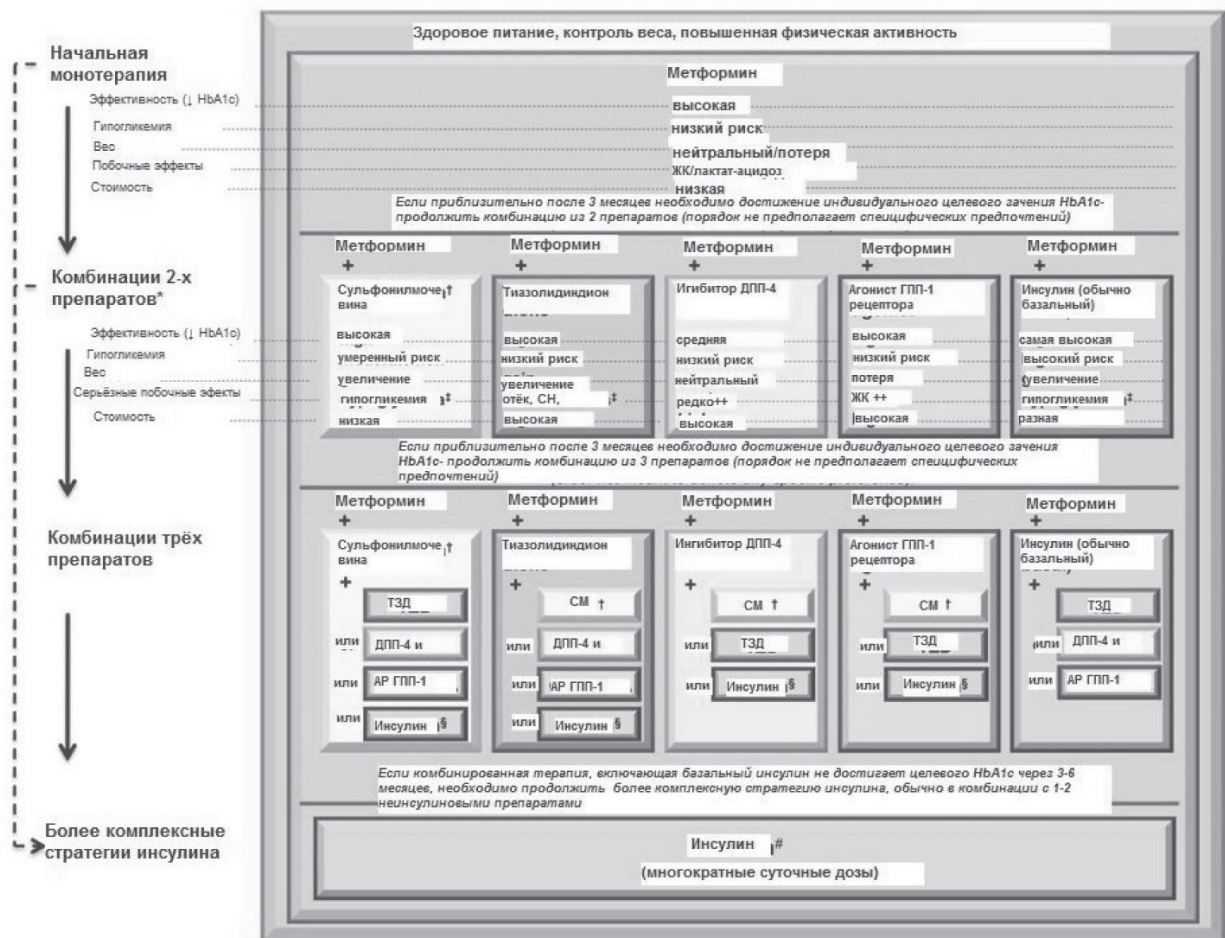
Здоровое питание, контроль веса, повышенная физическая активность

Начальная монотерапия

Метформин

Эффективность (↓ HbA1c) высокая
Гипогликемия низкий риск
Вес нейтральный/потеря
Побочные эффекты ЖК/лактат-ацидоз
Стоимость низкая

Если приблизительно после 3 месяцев необходимо достижение индивидуального целевого зачения HbA1c- продолжить комбинацию из 2 препаратов (порядок не предполагает специфических предпочтений)

Комбинации 2-х препаратов*

Эффективность (↓ HbA1c)
Гипогликемия
Вес
Серьёзные побочные эфекты
Стоимость

| Метформин + | Метформин + | Метформин + | Метформин + | Метформин + |
|---|---|---|---|---|
| Сульфонилмочевина † | Тиазолидиндион | Игибитор ДПП-4 | Агонист ГПП-1 рецептора | Инсулин (обычно базальный) |
| высокая | высокая | средняя | высокая | самая высокая |
| умеренный риск | низкий риск | низкий риск | низкий риск | высокий риск |
| увеличение | увеличение | нейтральный | потеря | увеличение |
| гипогликемия ‡ | отёк, СН, ‡ | редко++ | ЖК ++ | гипогликемия ‡ |
| низкая | высокая | высокая | высокая | разная |

Если приблизительно после 3 месяцев необходимо достижение индивидуального целевого зачения HbA1c- продолжить комбинацию из 3 препаратов (порядок не предполагает специфических предпочтений)

Комбинации трёх препаратов

| Метформин + | Метформин + | Метформин + | Метформин + | Метформин + |
|---|---|---|---|---|
| Сульфонилмочевина † + | Тиазолидиндион + | Ингибитор ДПП-4 + | Агонист ГПП-1 рецептора + | Инсулин (обычно базальный) + |
| ТЗД | СМ † | СМ † | СМ † | ТЗД |
| или ДПП-4 и | или ДПП-4 и | или ТЗД | или ТЗД | или ДПП-4 и |
| или АР ГПП-1 | или АР ГПП-1 | или Инсулин § | или Инсулин § | или АР ГПП-1 |
| или Инсулин § | или Инсулин § | | | |

Если комбинированная терапия, включающая базальный инсулин не достигает целевого HbA1c через 3-6 месяцев, необходимо продолжить более комплексную стратегию инсулина, обычно в комбинации с 1-2 неинсулиновыми препаратами

Более комплексные стратегии инсулина

Инсулин #
(многократные суточные дозы)